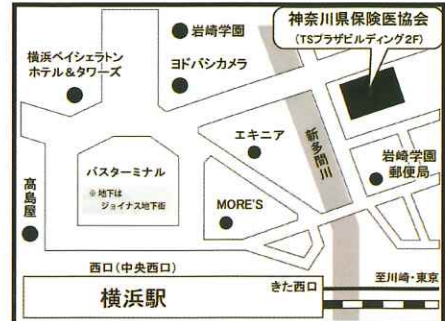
神奈川県保険医協会
(TSプラザビルディング2F)

岩崎学園

横浜ベイシェラトン
ホテル&タワーズ

ヨドバシカメラ

エキニア

新多摩川

岩崎学園
郵便局

バスターミナル
※地下は
ジョイナス地下街

高島屋

MORE'S

西口(中央西口)

きた西口

至川崎・東京

横浜駅